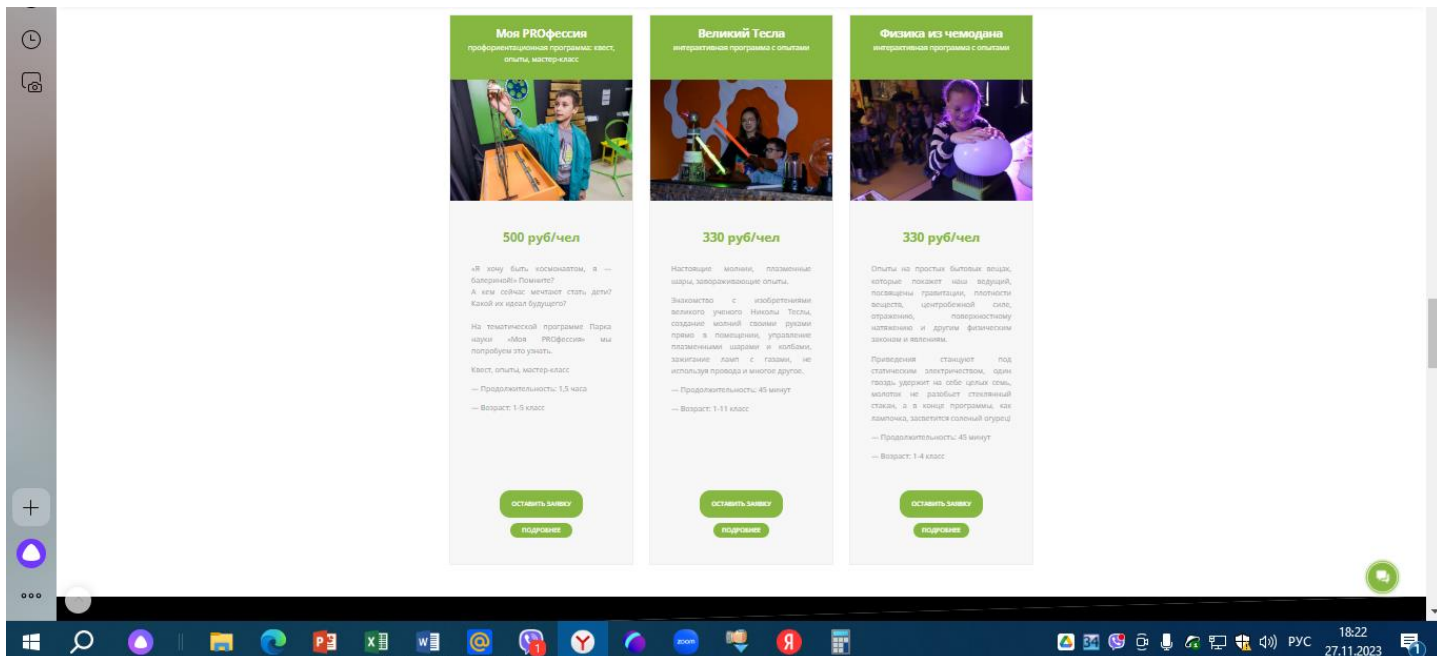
Моя PROфессия
профориентационная программа: квест, опыты, мастер-класс

500 руб/чел

«Я хочу быть космонавтом, я — балериной!» Помните? А кем сейчас мечтают стать дети? Какой их идеал будущего?

На тематической программе Парка науки «Моя PROфессия» мы попробуем это узнать.

Квест, опыты, мастер-класс

— Продолжительность: 1,5 часа

— Возраст: 1-5 класс

ОСТАВИТЬ ЗАЯВКУ

ПОДРОБНЕЕ

Великий Тесла
интерактивная программа с опытами

330 руб/чел

Настоящие молнии, плазменные шары, завораживающие опыты.

Знакомство с изобретениями великого ученого Николы Теслы, создание молний своими руками прямо в помещении, управление плазменными шарами и колбами, зажигание ламп с газами, не используя провода и многое другое.

— Продолжительность: 45 минут

— Возраст: 1-11 класс

ОСТАВИТЬ ЗАЯВКУ

ПОДРОБНЕЕ

Физика из чемодана
интерактивная программа с опытами

330 руб/чел

Опыты на простых бытовых вещах, которые покажет наш ведущий, посвящены гравитации, плотности веществ, центробежной силе, отражению, поверхностному натяжению и другим физическим законам и явлениям.

Приведения станцуют под статическим электричеством, один гвоздь удержит на себе целых семь, молоток не разобьет стеклянный стакан, а в конце программы, как лампочка, засветится соленый огурец!

— Продолжительность: 45 минут

— Возраст: 1-4 класс

ОСТАВИТЬ ЗАЯВКУ

ПОДРОБНЕЕ

РУС 18:22 27.11.2023